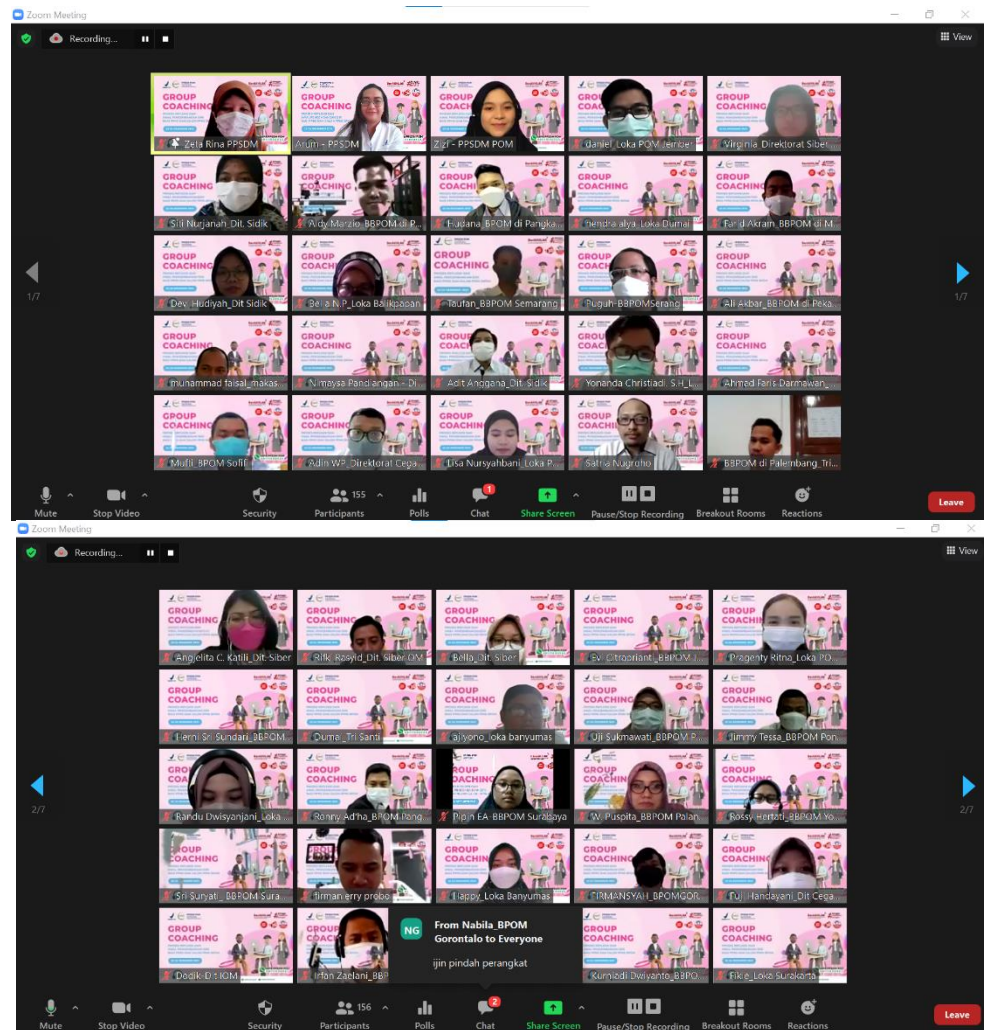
Zoom Meeting
Recording...
View

GROUP COACHING

Zeta Rina PPSDM
Arum - PPSDM
Zizi - PPSDM POM
daniel_Loka POM Jember
Virginia_Direktorat Siber
Siti Nurjanah_Dit. Sidik
Aldy Marzio_BBPOM di P...
Hudana_BPOM di Pangka...
hendra alya_Loka Dumai
Farid Akram_BBPOM di M...
Dev. Hudiyah_Dit Sidik
Bella N.P_Loka Balikpapan
Taufan_BBPOM Semarang
Puguh-BBPOMSerang
Ali Akbar_BBPOM di Peka...
muhammad faisal_makas...
Nimaysa Pandiangan - Di...
Adit Anggana_Dit. Sidik
Yonanda Christiadi, S.H_L...
Ahmed Faris Darmawan_...
Mufti_BPOM Sofifi
Adin WP_Direktorat Cega...
Lisa Nursyahbani_Loka P...
Satria Nugroho
BBPOM di Palembang_Tri...

1/7
1/7

Mute
Stop Video
Security
155
Participants
Polls
1
Chat
Share Screen
Pause/Stop Recording
Breakout Rooms
Reactions
Leave

Zoom Meeting
Recording...
View

Angelita C. Katili_Dit. Siber
Rifk_Rasyid_Dit. Siber OM
Bella_Dit. Siber
Ev. Citrooriant_BBPOM I...
Pragenty Ritna_Loka PO...
Herni Sri Sundari_BBPOM...
Duma_Tri Santi
ajiyono_loka banyumas
Uji Sukmawati_BBPOM P...
Jimmy Tessa_BBPOM Pon...
Randu Dwisyanjani_Loka...
Ronny Ad'ha_BPOM Pang...
Pipin EA_BBPOM Surabaya
W. Puspita_BBPOM Palan...
Rossy Herlati_BBPOM Yo...
Sri Suryati_BBPOM Sura...
Hirman erry probo
Happy_Loka Banyumas
FIRMANSYAH_BBPOMGOR...
Tuji Handayani_Dit Cega...
Dodik_Dit IOM
Irfan Zaelani_BB...
Kurniadi Dwiyanto_BBPO...
Fikie_Loka Surakarta

NG
From Nabila_BPOM Gorontalo to Everyone
ijin pindah perangkat

2/7
2/7

Mute
Stop Video
Security
156
Participants
Polls
2
Chat
Share Screen
Pause/Stop Recording
Breakout Rooms
Reactions
Leave